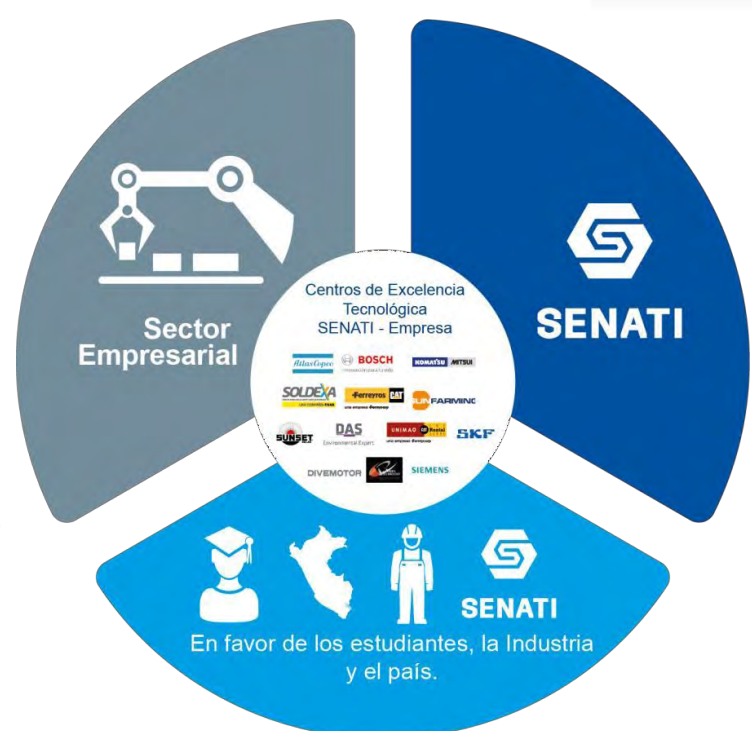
Sector Empresarial

SENATI

Centros de Excelencia Tecnológica SENATI - Empresa

Atlas Copco

BOSCH

KOMATSU MITSUI

SOLDEXA

Ferreyros CAT

FARMING

SUNSET

DAS

UNIMAQ

SKF

DIVEMOTOR

SIEMENS

SENATI

En favor de los estudiantes, la Industria y el país.